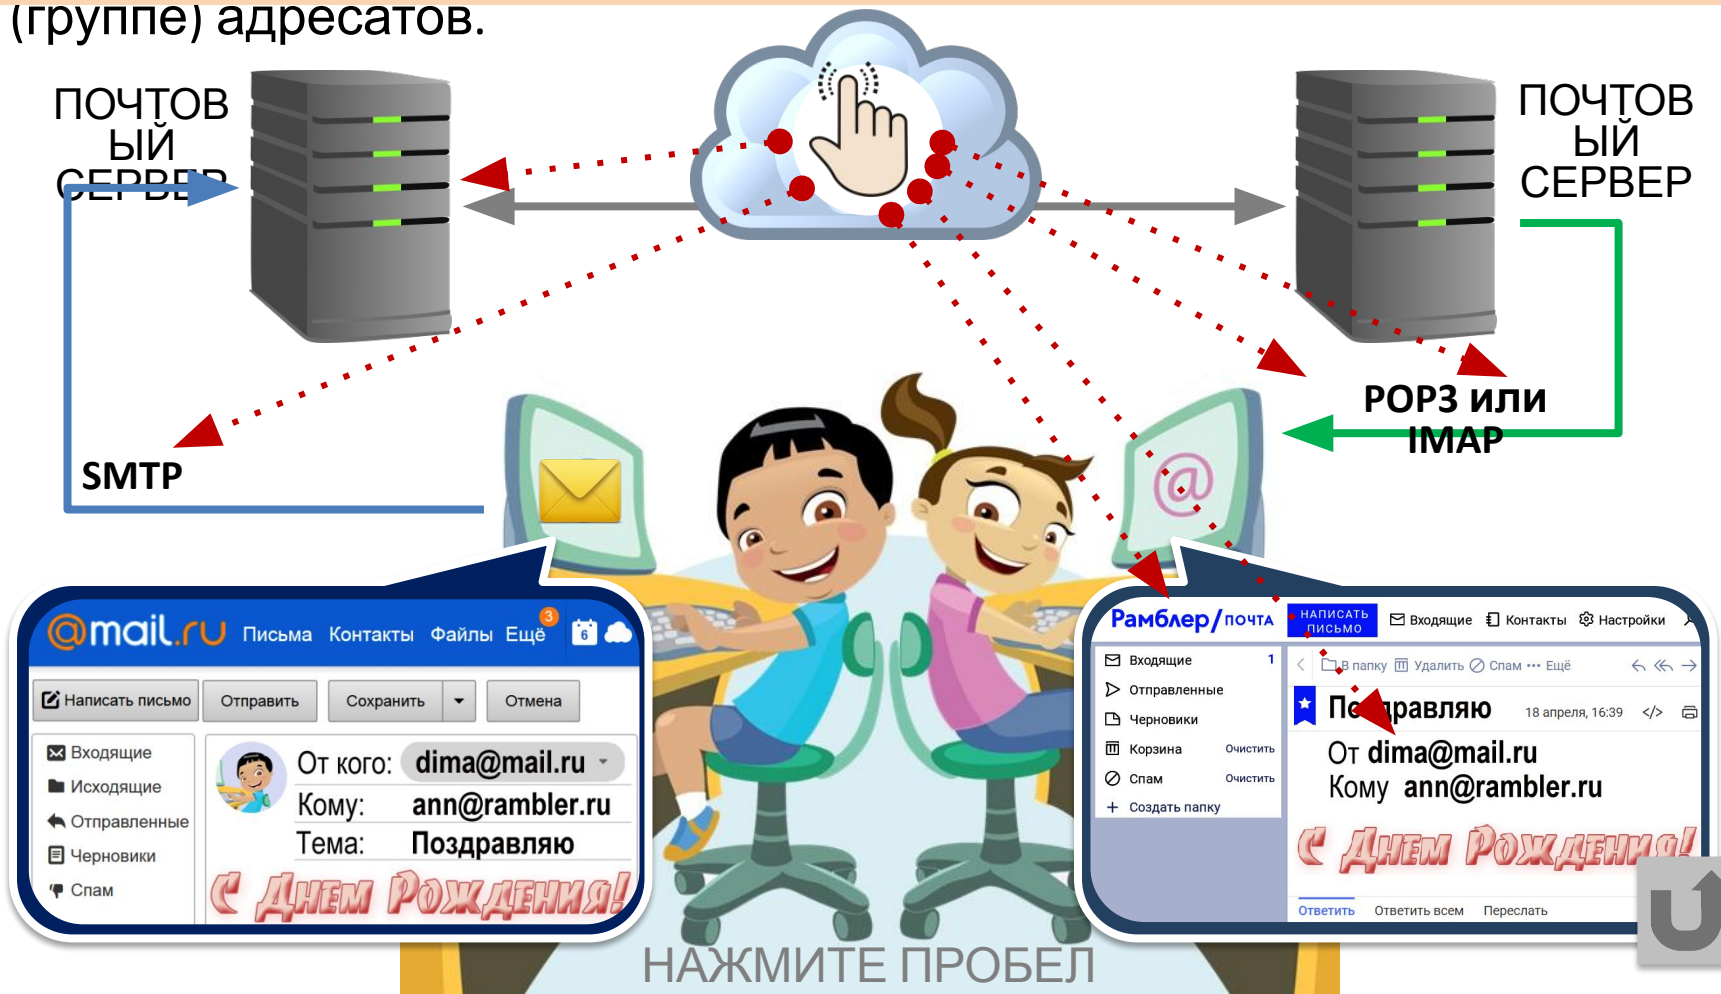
(группе) адресатов.

ПОЧТОВЫЙ СЕРВЕР

ПОЧТОВЫЙ СЕРВЕР

SMTP

POP3 или IMAP

@mail.ru Письма Контакты Файлы Ещё 3

Написать письмо Отправить Сохранить Отмена

Входящие
Исходящие
Отправленные
Черновики
Спам

От кого: dima@mail.ru
Кому: ann@rambler.ru
Тема: Поздравляю

С Днем Рождения!

Рамблер/почта НАПИСАТЬ ПИСЬМО Входящие Контакты Настройки

Входящие 1
Отправленные
Черновики
Корзина Очистить
Спам Очистить
+ Создать папку

В папку Удалить Спам ··· Ещё

Поздравляю 18 апреля, 16:39

От dima@mail.ru
Кому ann@rambler.ru

С Днем Рождения!

Ответить Ответить всем Переслать

НАЖМИТЕ ПРОБЕЛ